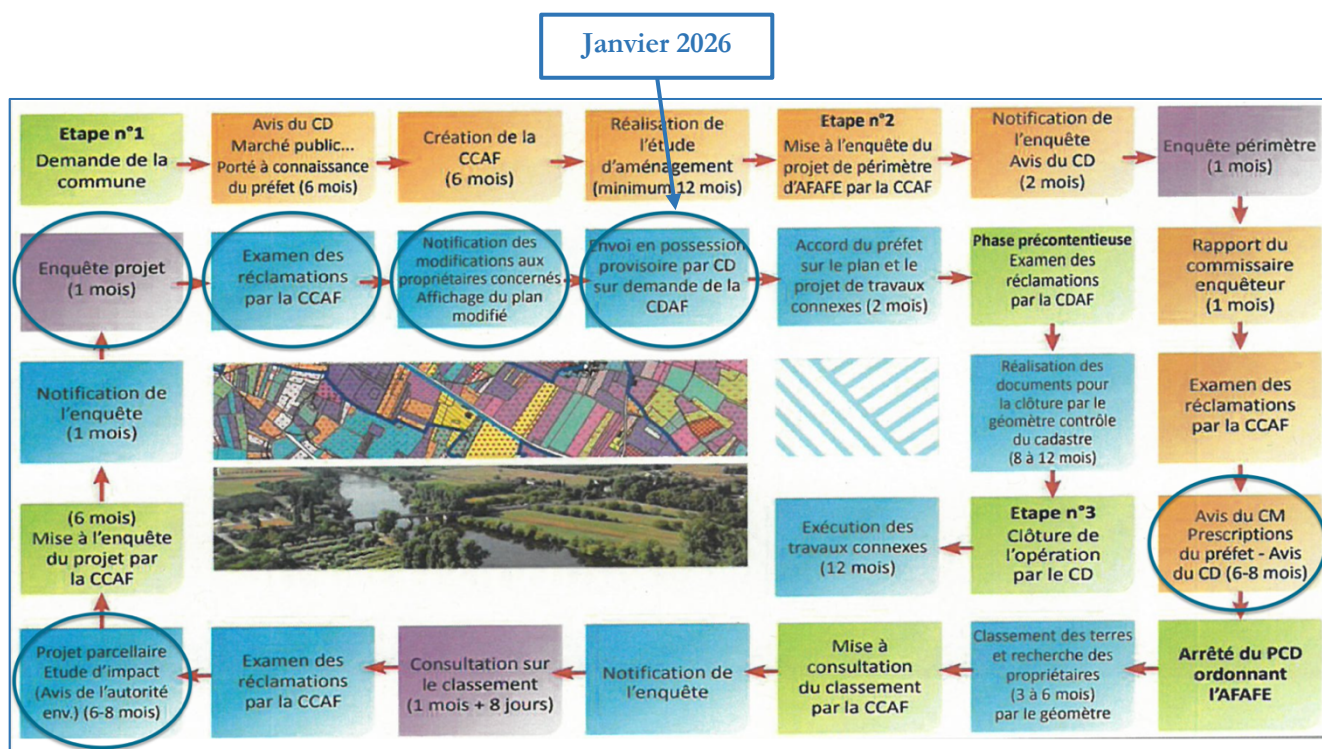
Janvier 2026

Etape n°1
Demande de la commune

Avis du CD
Marché public...
Porté à connaissance du préfet (6 mois)

Création de la CCAF
(6 mois)

Réalisation de l'étude d'aménagement
(minimum 12 mois)

Etape n°2
Mise à l'enquête du projet de périmètre d'AFAFE par la CCAF

Notification de l'enquête
Avis du CD
(2 mois)

Enquête périmètre
(1 mois)

Rapport du commissaire enquêteur
(1 mois)

Examen des réclamations par la CCAF

Avis du CM
Prescriptions du préfet - Avis du CD (6-8 mois)

Arrêté du PCD ordonnant l'AFAFE

Classement des terres et recherche des propriétaires
(3 à 6 mois)
par le géomètre

Mise à consultation du classement par la CCAF

Notification de l'enquête

Consultation sur le classement
(1 mois + 8 jours)

Examen des réclamations par la CCAF

Projet parcellaire
Etude d'impact
(Avis de l'autorité env.) (6-8 mois)

(6 mois)
Mise à l'enquête du projet par la CCAF

Notification de l'enquête
(1 mois)

Enquête projet
(1 mois)

Examen des réclamations par la CCAF

Notification des modifications aux propriétaires concernés
Affichage du plan modifié

Envoi en possession provisoire par CD sur demande de la CDAF

Accord du préfet sur le plan et le projet de travaux connexes (2 mois)

Phase précontentieuse
Examen des réclamations par la CDAF

Réalisation des documents pour la clôture par le géomètre contrôle du cadastre
(8 à 12 mois)

Etape n°3
Clôture de l'opération par le CD

Exécution des travaux connexes
(12 mois)